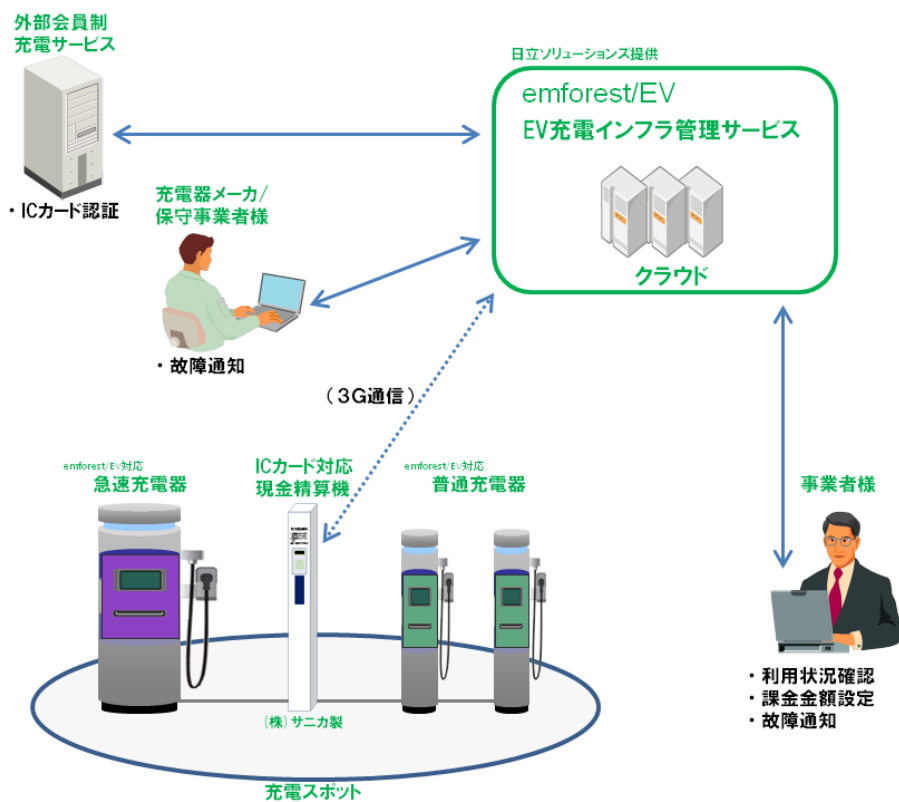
外部会員制
充電サービス

・ICカード認証

日立ソリューションズ提供

emforest/EV
EV充電インフラ管理サービス

クラウド

充電器メーカ/
保守事業者様

・故障通知

（3G通信）

emforest/EV対応
急速充電器

ICカード対応
現金精算機

emforest/EV対応
普通充電器

（株）サニカ製

充電スポット

事業者様

・利用状況確認
・課金金額設定
・故障通知